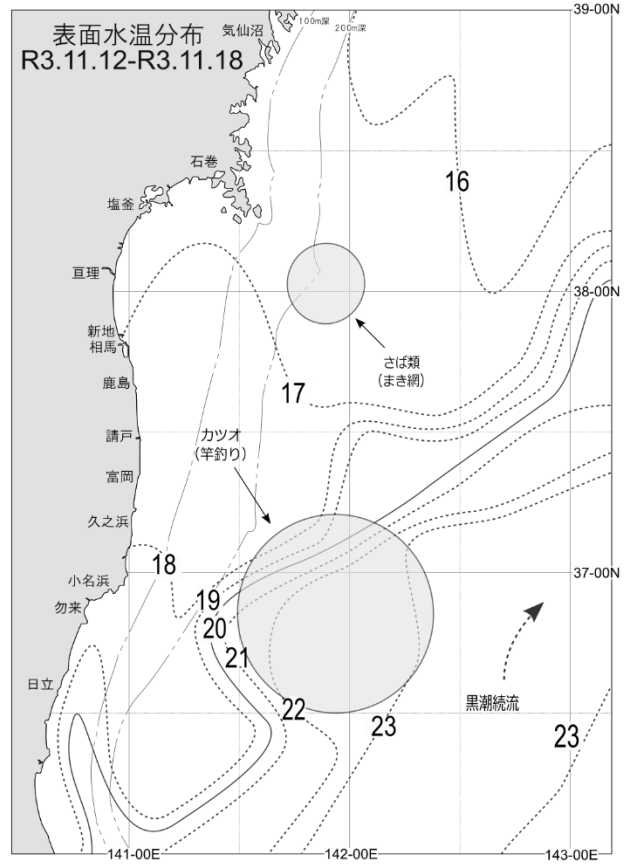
表面水温分布
R3.11.12-R3.11.18

気仙沼
100m深
200m深
39-00N
石巻
塩釜
16
亘理
38-00N
新地
相馬
さば類
(まき網)
鹿島
17
請戸
カツオ
(竿釣り)
富岡
久之浜
18
小名浜
37-00N
勿来
19
20
21
日立
黒潮続流
22
23
23
141-00E
142-00E
143-00E